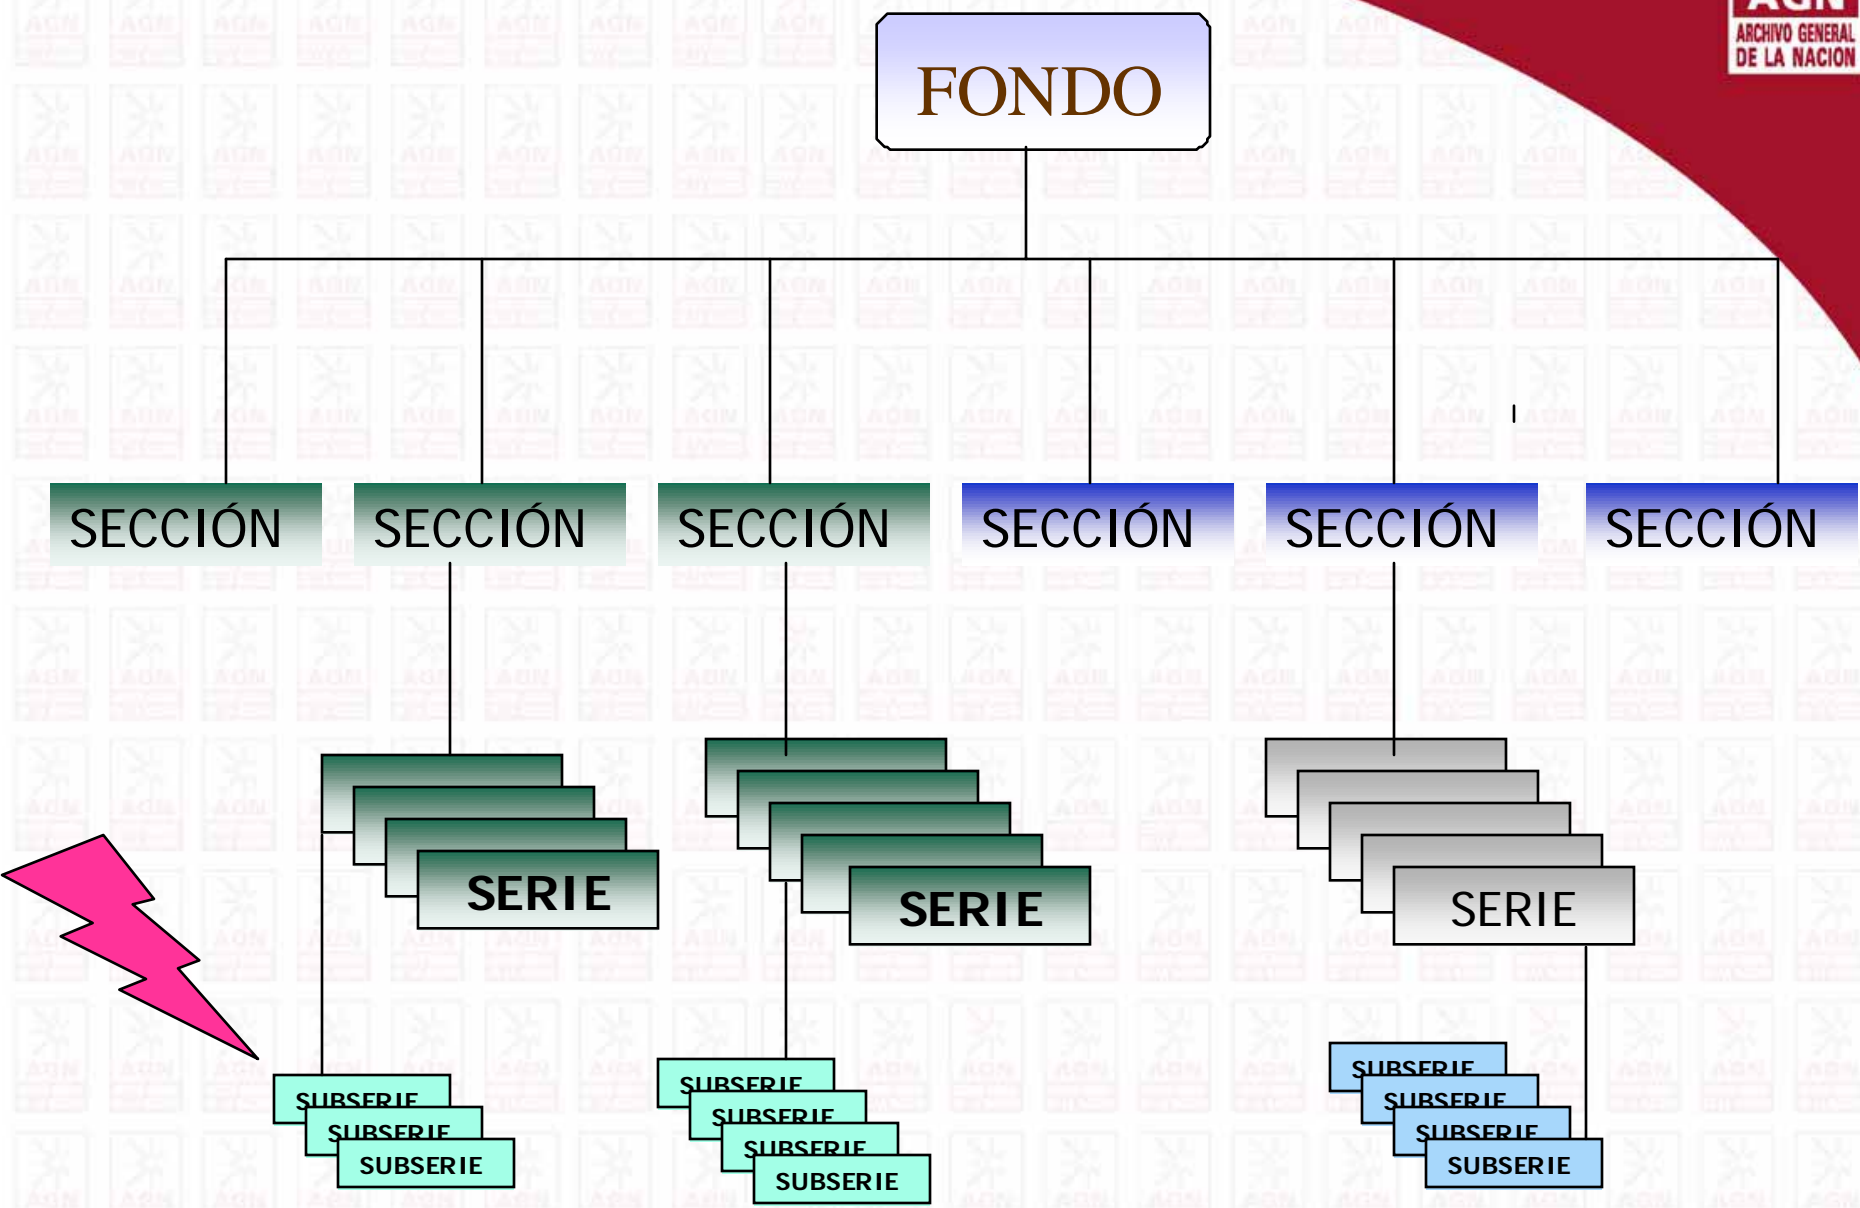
AGN
ARCHIVO GENERAL DE LA NACION

FONDO

SECCIÓN
SECCIÓN
SECCIÓN
SECCIÓN
SECCIÓN
SECCIÓN

SERIE
SERIE
SERIE

SUBSERIE
SUBSERIE
SUBSERIE

SUBSERIE
SUBSERIE
SUBSERIE
SUBSERIE

SUBSERIE
SUBSERIE
SUBSERIE
SUBSERIE